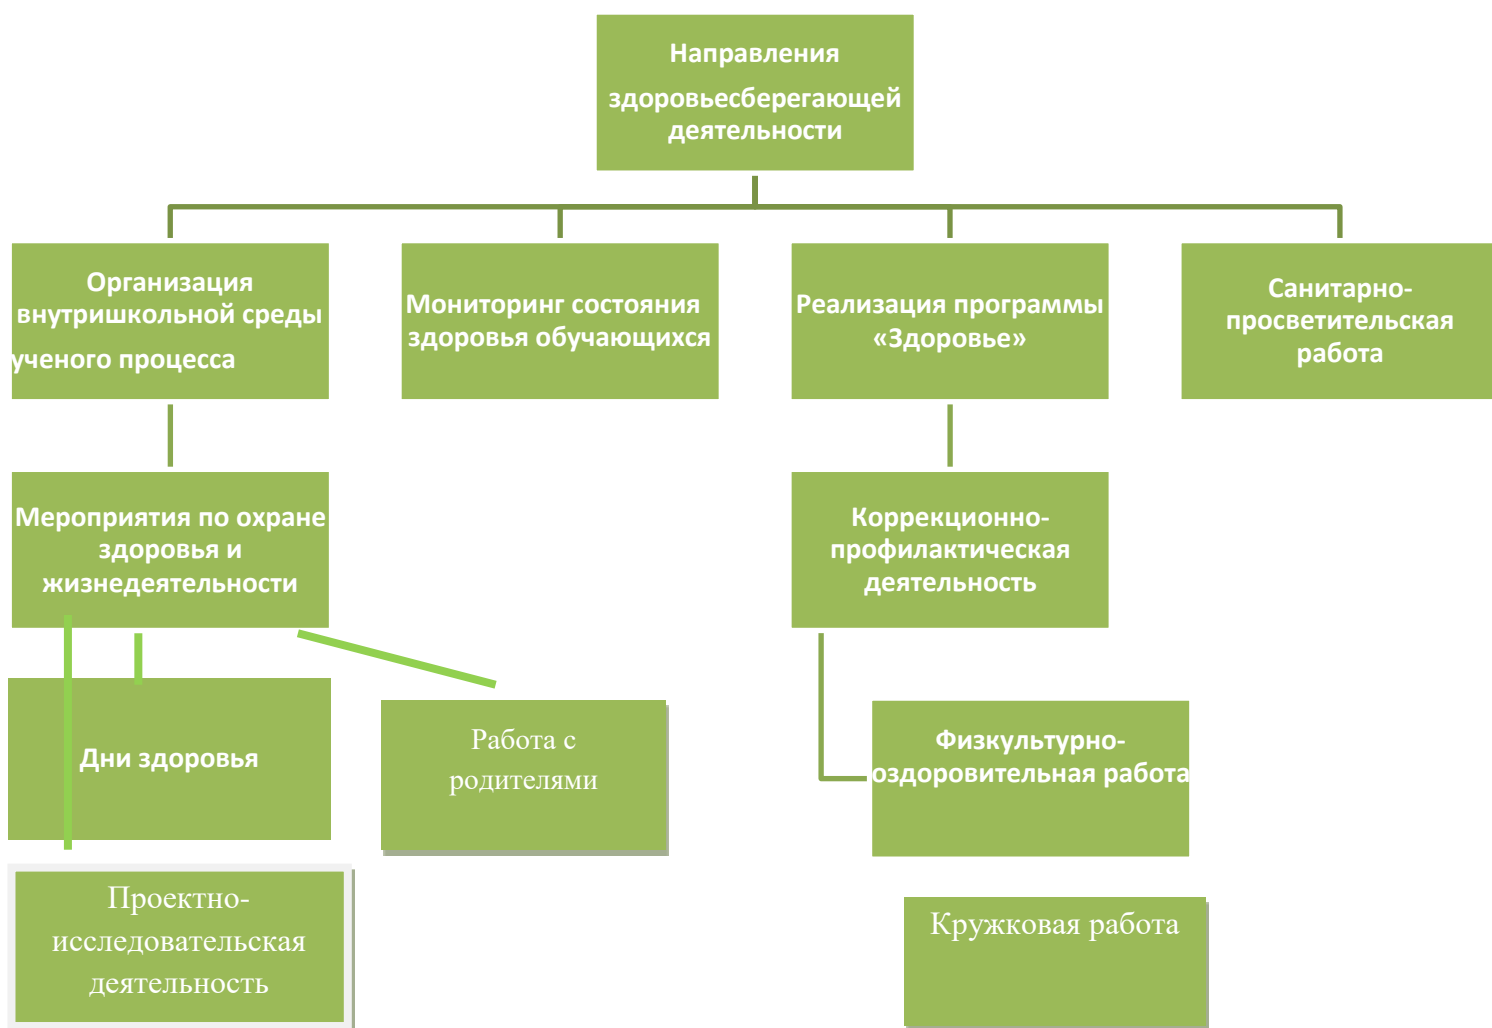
Направления здоровьесберегающей деятельности

Организация внутришкольной среды учeного процесса

Мониторинг состояния здоровья обучающихся

Реализация программы «Здоровье»

Санитарно-просветительская работа

Мероприятия по охране здоровья и жизнедеятельности

Коррекционно-профилактическая деятельность

Дни здоровья

Работа с родителями

Физкультурно-оздоровительная работа

Проектно-исследовательская деятельность

Кружковая работа